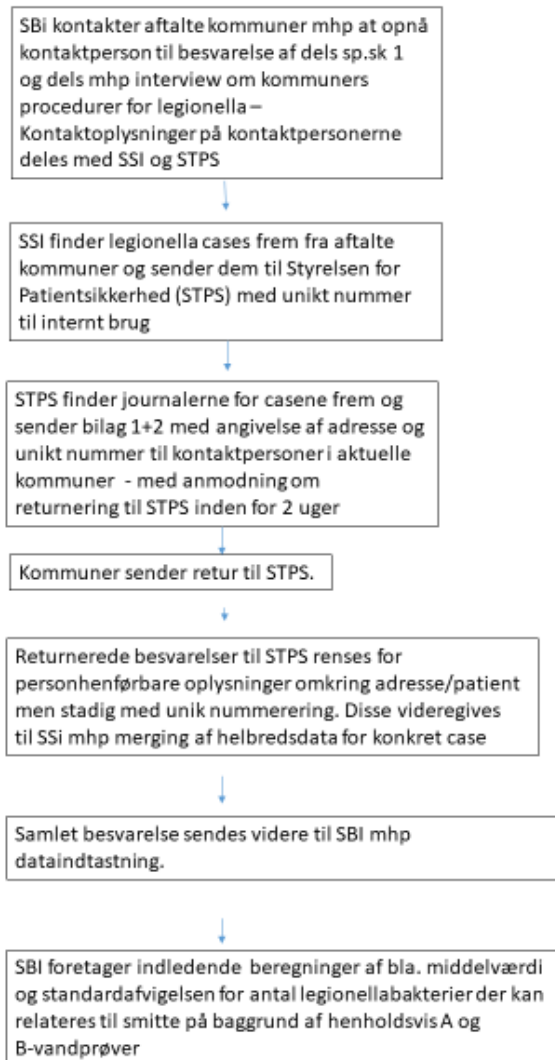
SBi kontakter aftalte kommuner mhp at opnå kontaktperson til besvarelse af dels sp.sk 1 og dels mhp interview om kommuners procedurer for legionella – Kontaktoplysninger på kontaktpersonerne deles med SSI og STPS

SSI finder legionella cases frem fra aftalte kommuner og sender dem til Styrelsen for Patientsikkerhed (STPS) med unikt nummer til internt brug

STPS finder journalerne for casene frem og sender bilag 1+2 med angivelse af adresse og unikt nummer til kontaktpersoner i aktuelle kommuner - med anmodning om returnering til STPS inden for 2 uger

Kommuner sender retur til STPS.

Returnerede besvarelser til STPS renses for personhenførbare oplysninger omkring adresse/patient men stadig med unik nummerering. Disse videregives til SSi mhp merging af helbredsdata for konkret case

Samlet besvarelse sendes videre til SBI mhp dataindtastning.

SBI foretager indledende beregninger af bla. middelværdi og standardafvigelsen for antal legionellabakterier der kan relateres til smitte på baggrund af henholdsvis A og B-vandprøver